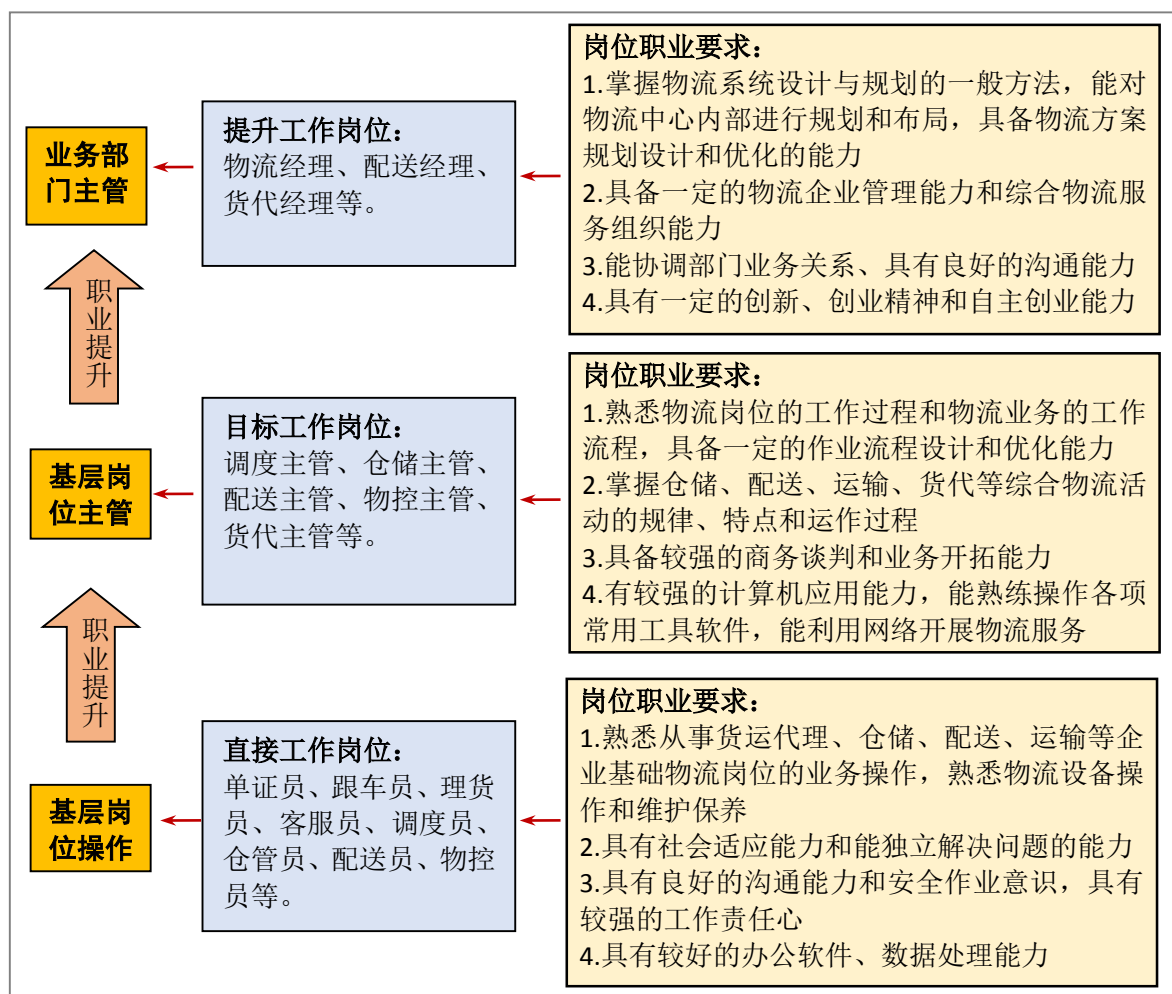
业务部门主管

提升工作岗位：
物流经理、配送经理、货代经理等。

岗位职业要求：
1.掌握物流系统设计与规划的一般方法，能对物流中心内部进行规划和布局，具备物流方案规划设计和优化的能力
2.具备一定的物流企业管理能力和综合物流服务组织能力
3.能协调部门业务关系、具有良好的沟通能力
4.具有一定的创新、创业精神和自主创业能力

职业提升

基层岗位主管

目标工作岗位：
调度主管、仓储主管、配送主管、物控主管、货代主管等。

岗位职业要求：
1.熟悉物流岗位的工作过程和物流业务的工作流程，具备一定的作业流程设计和优化能力
2.掌握仓储、配送、运输、货代等综合物流活动的规律、特点和运作过程
3.具备较强的商务谈判和业务开拓能力
4.有较强的计算机应用能力，能熟练操作各项常用工具软件，能利用网络开展物流服务

职业提升

基层岗位操作

直接工作岗位：
单证员、跟车员、理货员、客服员、调度员、仓管员、配送员、物控员等。

岗位职业要求：
1.熟悉从事货运代理、仓储、配送、运输等企业基础物流岗位的业务操作，熟悉物流设备操作和维护保养
2.具有社会适应能力和能独立解决问题的能力
3.具有良好的沟通能力和安全作业意识，具有较强的工作责任心
4.具有较好的办公软件、数据处理能力